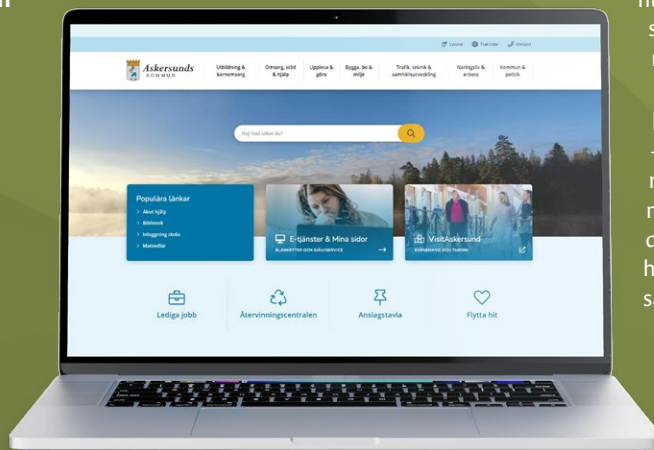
Lyssna Translate Kontakt

Askersunds KOMMUN

Utbildning & barnomsorg
Omsorg, stöd & hjälp
Uppleva & göra
Bygga, bo & miljö
Trafik, teknik & samhällsutveckling
Näringsliv & arbete
Kommun & politik

Hej! Vad söker du?

Populära länkar
Akut hjälp
Bibliotek
Inloggning skola
Matsedlar

E-tjänster & Mina sidor
BLANKETTER OCH SJÄLVSERVICE

VisitAskersund
EVENEMANG OCH TURISM

Lediga jobb
Återvinningscentralen
Anslagstavla
Flytta hit